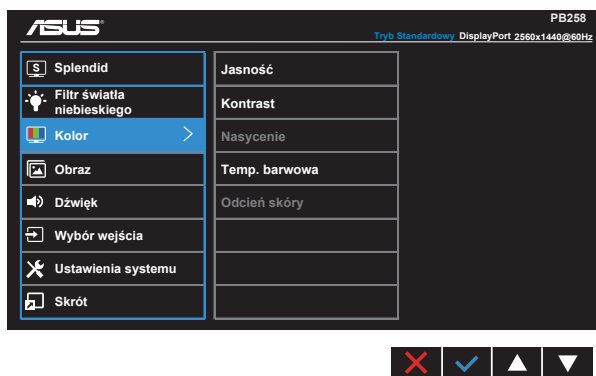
ASUS

PB258

Tryb Standardowy DisplayPort 2560x1440@60Hz

S Splendid

Filtr światła niebieskiego

Kolor

Obraz

Dźwięk

Wybór wejścia

Ustawienia systemu

Skrót

Jasność

Kontrast

Nasycenie

Temp. barwowa

Odcień skóry